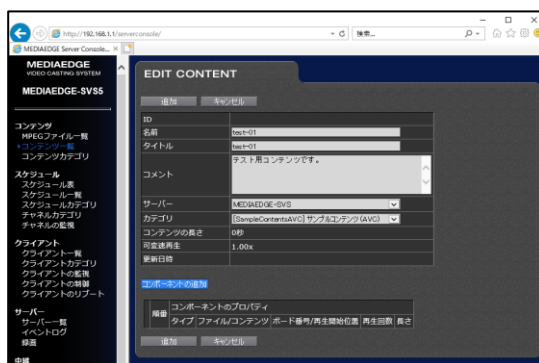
http://192.168.1.1/serverconsole/
検索...
MEDIAEDGE Server Console... ×

MEDIAEDGE
VIDEO CASTING SYSTEM
MEDIAEDGE-SVS5

コンテンツ
MPEGファイル一覧
• コンテンツ一覧
コンテンツカテゴリ

スケジュール
スケジュール表
スケジュール一覧
スケジュールカテゴリ
チャネルカテゴリ
チャネルの監視

クライアント
クライアント一覧
クライアントカテゴリ
クライアントの監視
クライアントの制御
クライアントのリブート

サーバー
サーバー一覧
イベントログ
録画

中継

EDIT CONTENT

追加 キャンセル

| ID | |
|---|---|
| 名前 | test-01 |
| タイトル | test-01 |
| コメント | テスト用コンテンツです。 |
| サーバー | MEDIAEDGE-SVS |
| カテゴリ | [SampleContentsAVC] サンプルコンテンツ(AVC) |
| コンテンツの長さ | 0秒 |
| 可変速再生 | 1.00x |
| 更新日時 | |

コンポーネントの追加

| 順番 | コンポーネントのプロパティ | | | | |
|---|---|---|---|---|---|
| | タイプ | ファイル/コンテンツ | ボード番号/再生開始位置 | 再生回数 | 長さ |

追加 キャンセル